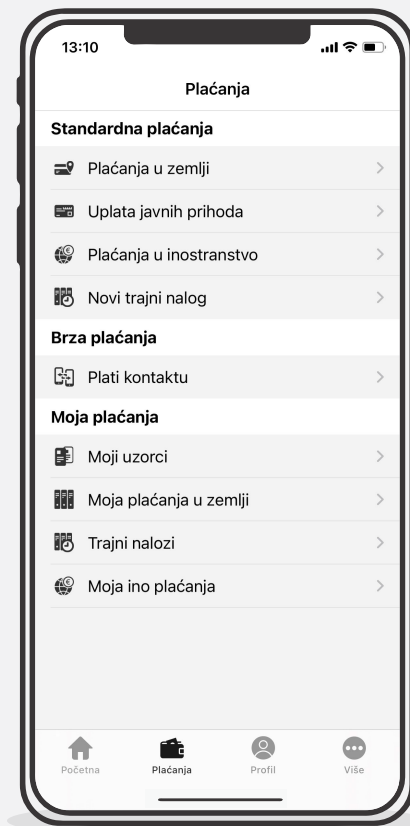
13:10

Plaćanja

Standardna plaćanja

Plaćanja u zemlji

Uplata javnih prihoda

Plaćanja u inostranstvo

Novi trajni nalog

Brza plaćanja

Plati kontaktu

Moja plaćanja

Moji uzorci

Moja plaćanja u zemlji

Trajni nalozi

Moja ino plaćanja

Početna
Plaćanja
Profil
Više